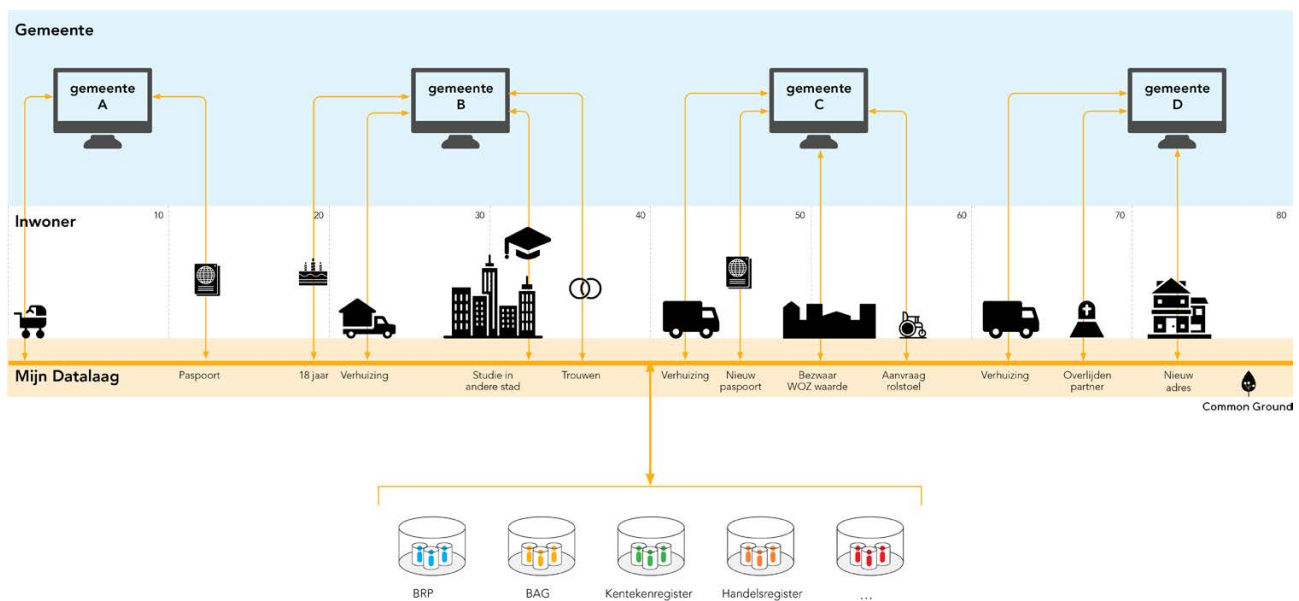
Gemeente

gemeente A

gemeente B

gemeente C

gemeente D

Inwoner

10

20

30

40

50

60

70

80

Mijn Datalaag

Paspoort

18 jaar

Verhuizing

Studie in andere stad

Trouwen

Verhuizing

Nieuw paspoort

Bezwaar WOZ waarde

Aanvraag rolstoel

Verhuizing

Overlijden partner

Nieuw adres

Common Ground

BRP

BAG

Kentekenregister

Handelsregister

...